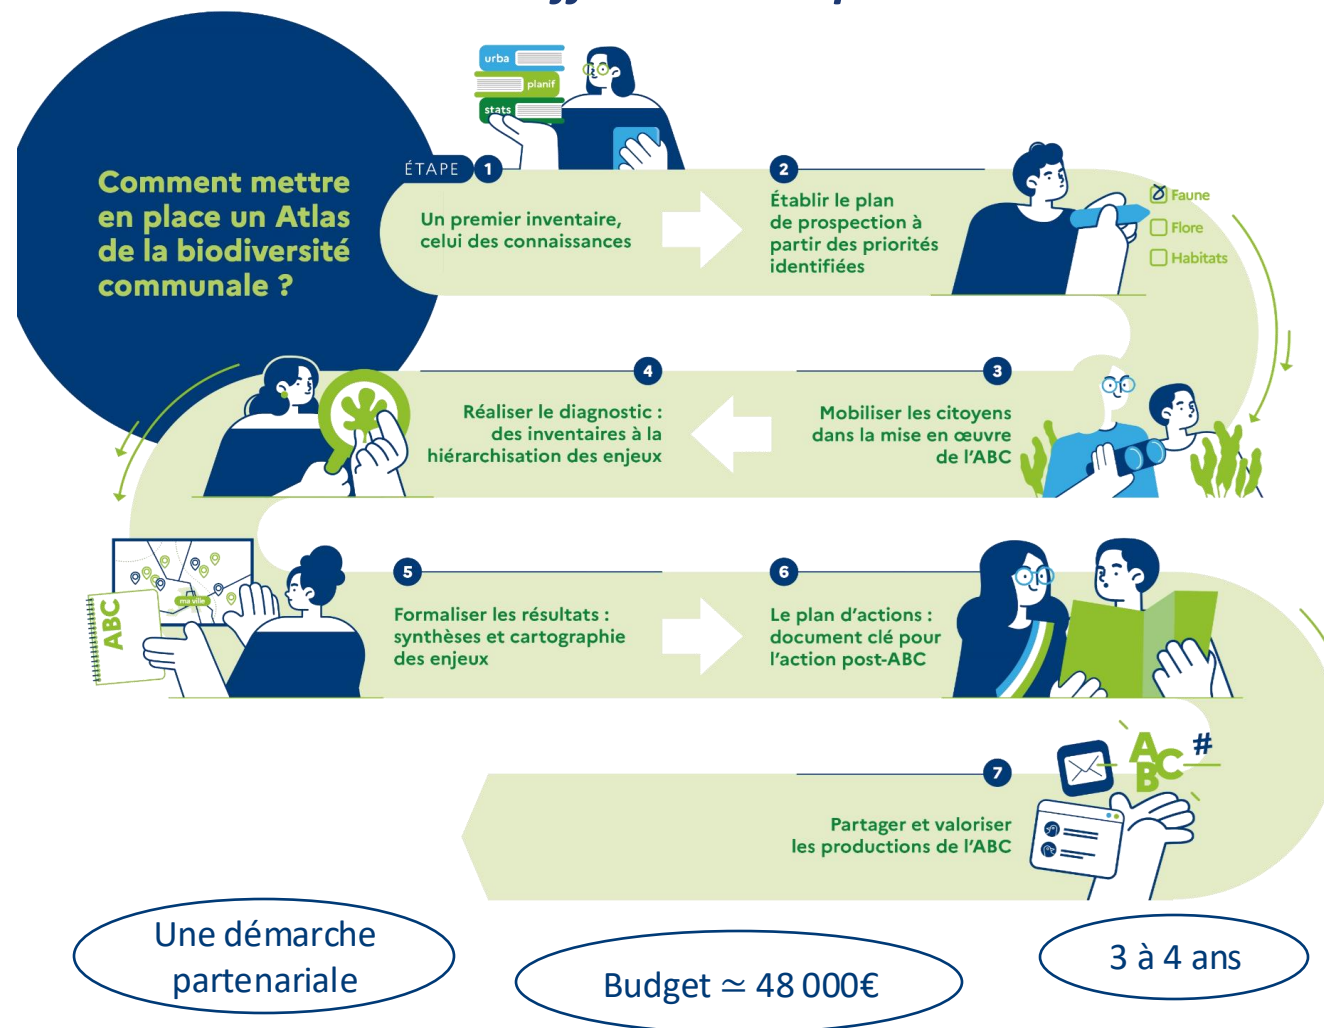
Comment mettre en place un Atlas de la biodiversité communale ?

urba
planif
stats

ÉTAPE 1
Un premier inventaire, celui des connaissances

2
Établir le plan de prospection à partir des priorités identifiées

Faune
Flore
Habitats

3
Mobiliser les citoyens dans la mise en œuvre de l'ABC

4
Réaliser le diagnostic : des inventaires à la hiérarchisation des enjeux

ABC
ma ville

5
Formaliser les résultats : synthèses et cartographie des enjeux

6
Le plan d'actions : document clé pour l'action post-ABC

7
Partager et valoriser les productions de l'ABC

ABC #

Une démarche partenariale

Budget $\simeq$ 48 000€

3 à 4 ans